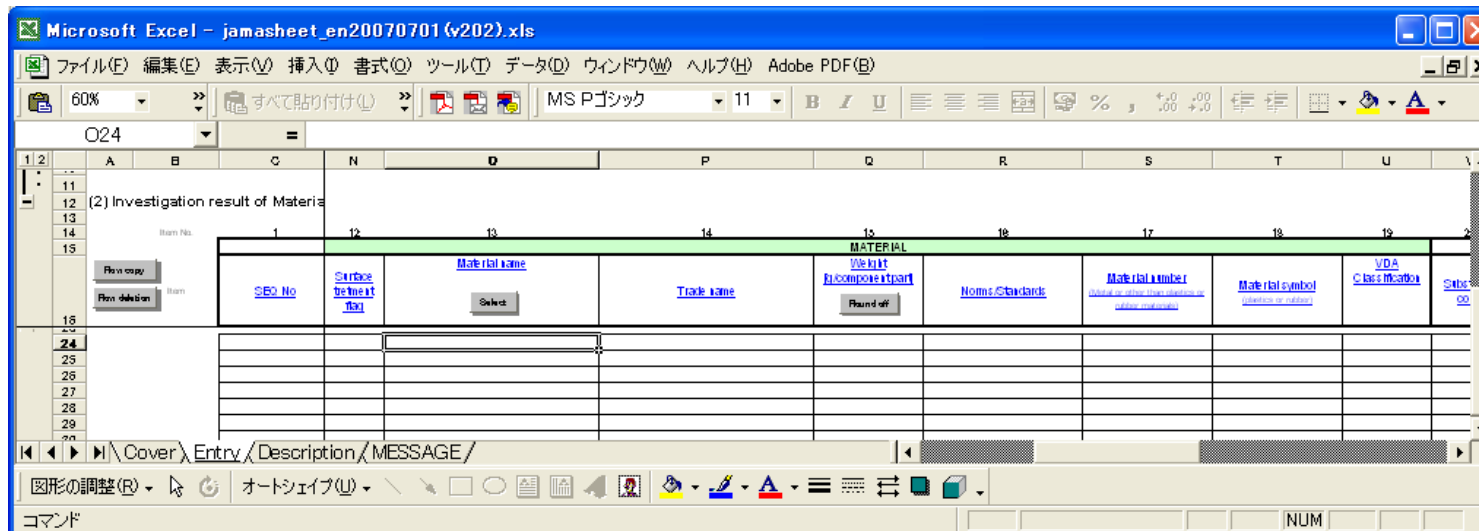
Microsoft Excel - jamasheet_en20070701(v202).xls

ファイル(F) 編集(E) 表示(V) 挿入(I) 書式(O) ツール(T) データ(D) ウィンドウ(W) ヘルプ(H) Adobe PDF(B)

60% すべて貼り付け(L) MS Pゴシック 11 B I U %

O24 =

1 2 A B C N O P Q R S T U

11
12 (2) Investigation result of Materia
13
14 Item No. 1 12 13 14 15 16 17 18 19
15 MATERIAL

Row copy
Row deletion Item

16 SEQ No Surface tretment flag Material name Select Trade name Weight [g/component part] Round off Norms/Standards Material number (Metal or other than plastics or rubber materials) Material symbol (plastics or rubber) VDA Classification Subs co

24
25
26
27
28
29

Cover Entry Description MESSAGE

図形の調整(R) オートシェイプ(U)

コマンド NUM